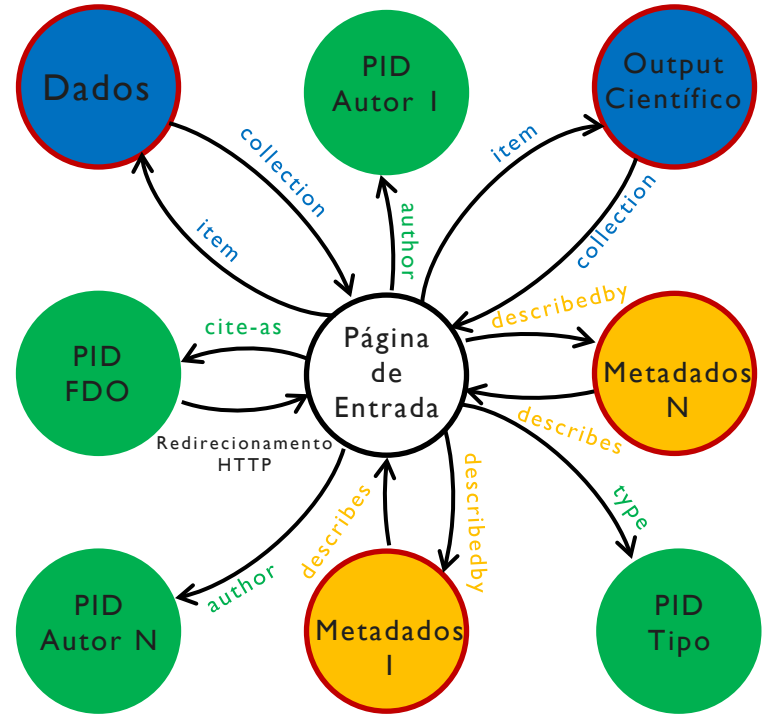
Dados

PID Autor 1

Output Científico

collection

item

author

item

collection

PID FDO

cite-as

Página de Entrada

describedby

Metadados N

Redirecionamento HTTP

describes

describes

describedby

type

PID Autor N

author

Metadados 1

PID Tipo